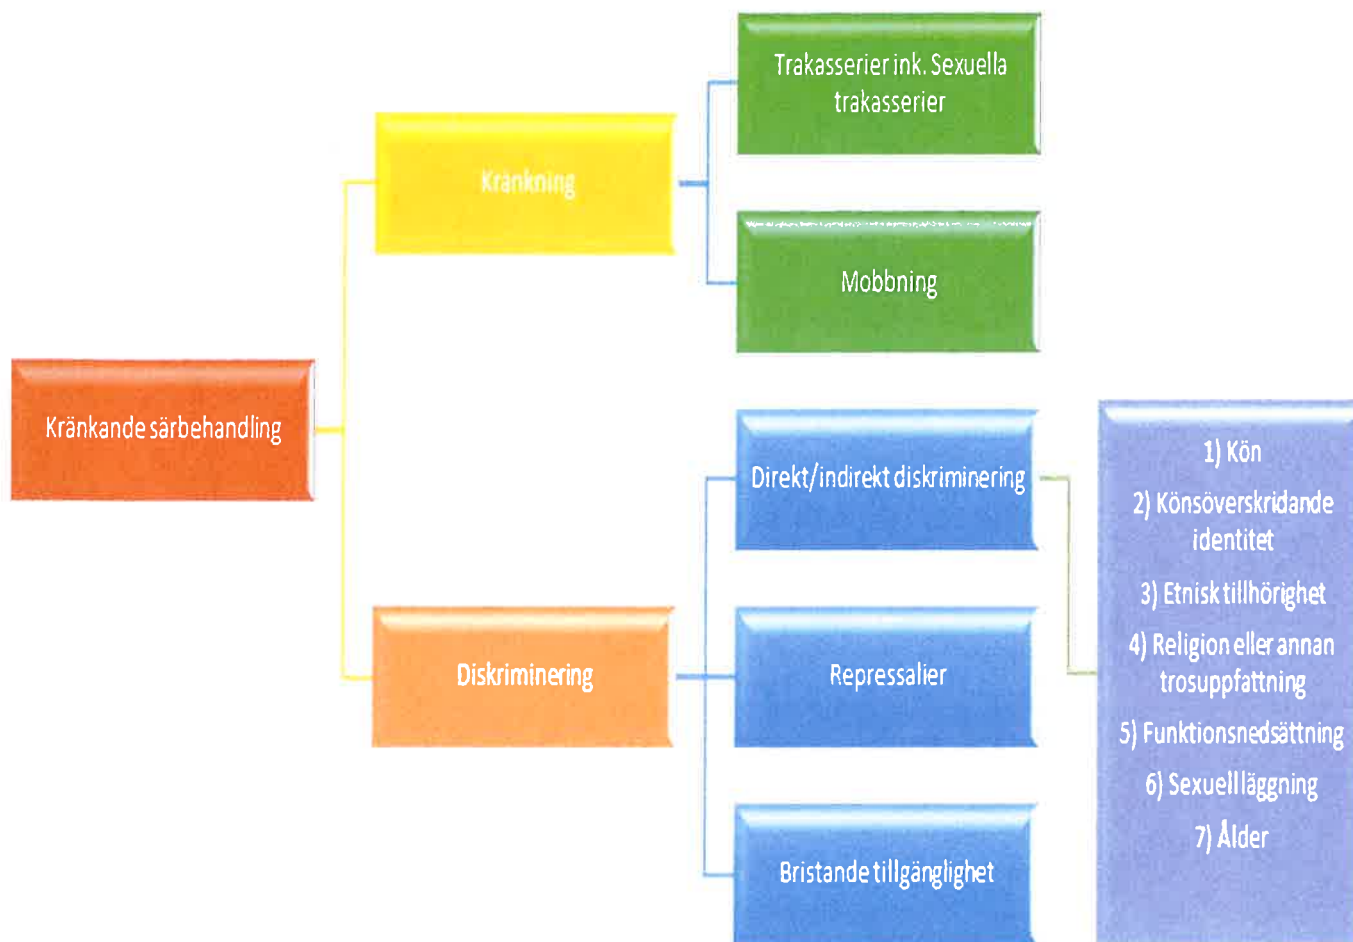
Kränkande särbehandling

Kränkning

Trakasserier ink. Sexuella trakasserier

Mobbning

Diskriminering

Direkt/indirekt diskriminering

Repressalier

Bristande tillgänglighet

1) Kön
2) Könsöverskridande identitet
3) Etnisk tillhörighet
4) Religion eller annan trosuppfattning
5) Funktionsnedsättning
6) Sexuell läggning
7) Ålder